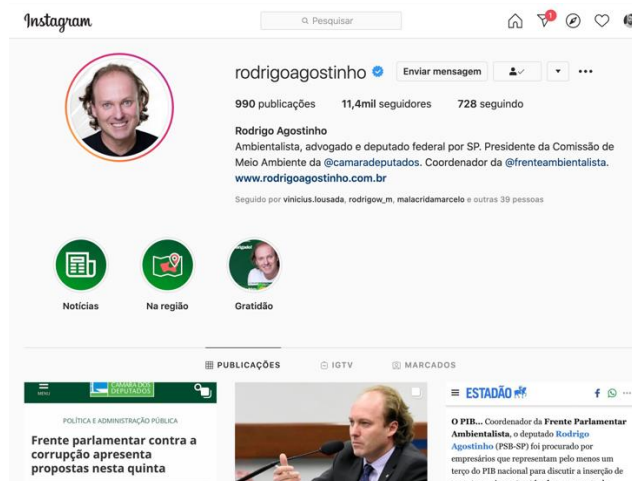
Instagram

Pesquisar

1

rodrigoagostinho

Enviar mensagem

990 publicações 11,4mil seguidores 728 seguindo

Rodrigo Agostinho

Ambientalista, advogado e deputado federal por SP. Presidente da Comissão de Meio Ambiente da @camaradeputados. Coordenador da @frenteambientalista.

www.rodrigoagostinho.com.br

Seguido por vinicius.lousada, rodrigow_m, malacridamarcelo e outras 39 pessoas

Notícias

Na região

Gratidão

PUBLICAÇÕES

IGTV

MARCADOS

MENU

CÂMARA DOS DEPUTADOS

POLÍTICA E ADMINISTRAÇÃO PÚBLICA

Frente parlamentar contra a corrupção apresenta propostas nesta quinta

ESTADÃO

O PIB... Coordenador da Frente Parlamentar Ambientalista, o deputado Rodrigo Agostinho (PSB-SP) foi procurado por empresários que representam pelo menos um terço do PIB nacional para discutir a inserção de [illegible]